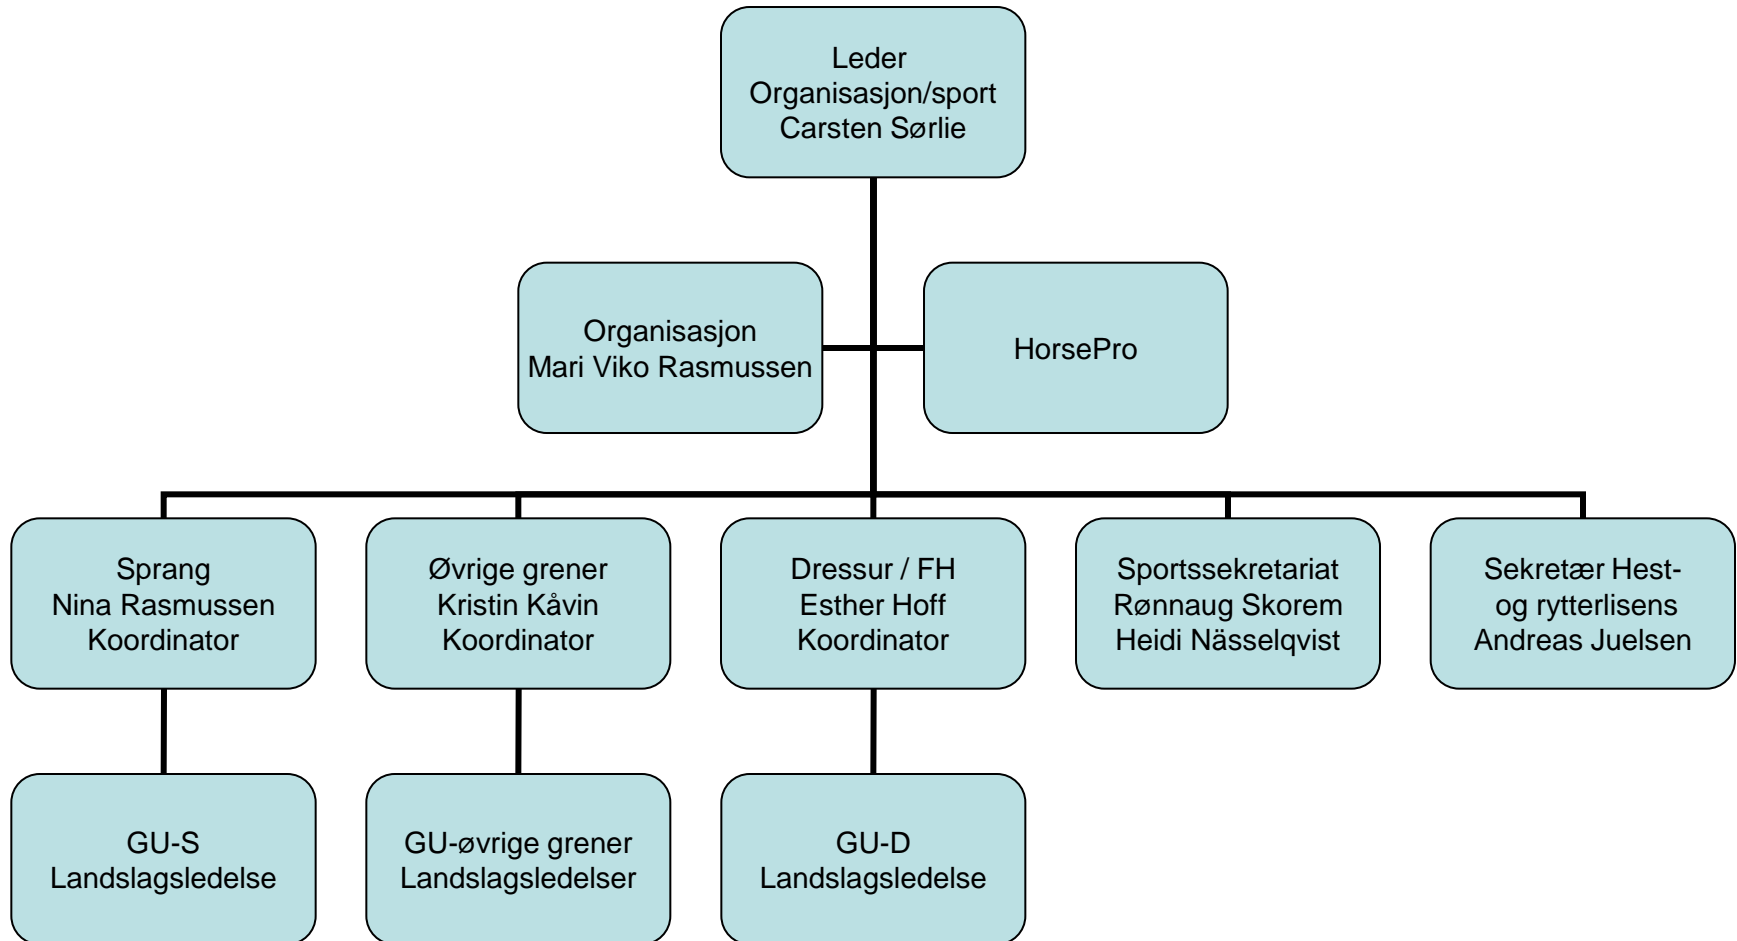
Leder
Organisasjon/sport
Carsten Sørlie

Organisasjon
Mari Viko Rasmussen

HorsePro

Sprang
Nina Rasmussen
Koordinator

Øvrige grener
Kristin Kåvin
Koordinator

Dressur / FH
Esther Hoff
Koordinator

Sportssekretariat
Rønnaug Skorem
Heidi Nässelqvist

Sekretær Hest- og rytterlisens
Andreas Juelsen

GU-S
Landslagsledelse

GU-øvrige grener
Landslagsledelser

GU-D
Landslagsledelse